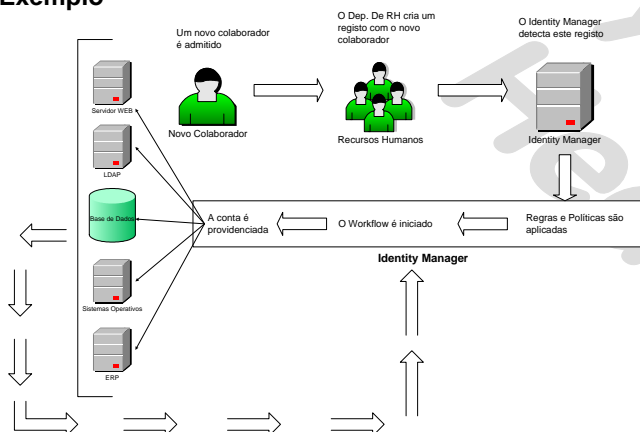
Exemplo

Um novo colaborador é admitido

O Dep. De RH cria um registo com o novo colaborador

O Identity Manager detecta este registo

Servidor WEB

Novo Colaborador

Recursos Humanos

Identity Manager

LDAP

Base de Dados

A conta é providenciada

O Workflow é iniciado

Regras e Políticas são aplicadas

Identity Manager

Sistemas Operativos

ERP